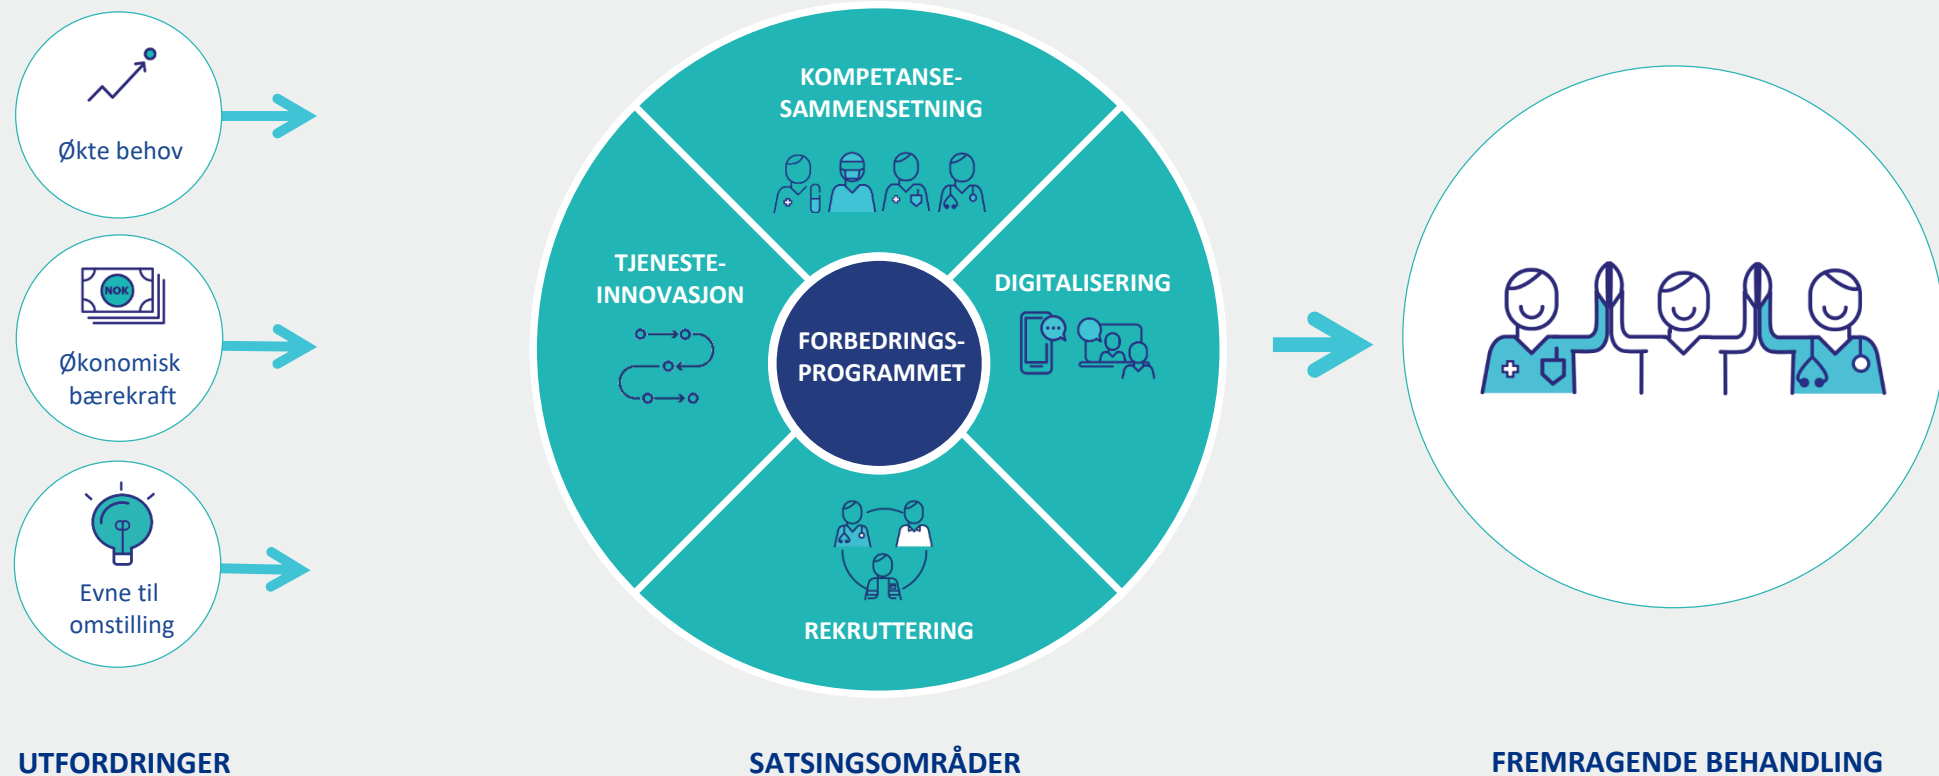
Økte behov

NOK

Økonomisk bærekraft

Evne til omstilling

KOMPETANSE-SAMMENSETNING

TJENESTE-INNOVASJON

FORBEDRINGS-PROGRAMMET

DIGITALISERING

REKRUTTERING

UTFORDRINGER

SATSINGSOMRÅDER

FREMRAGENDE BEHANDLING